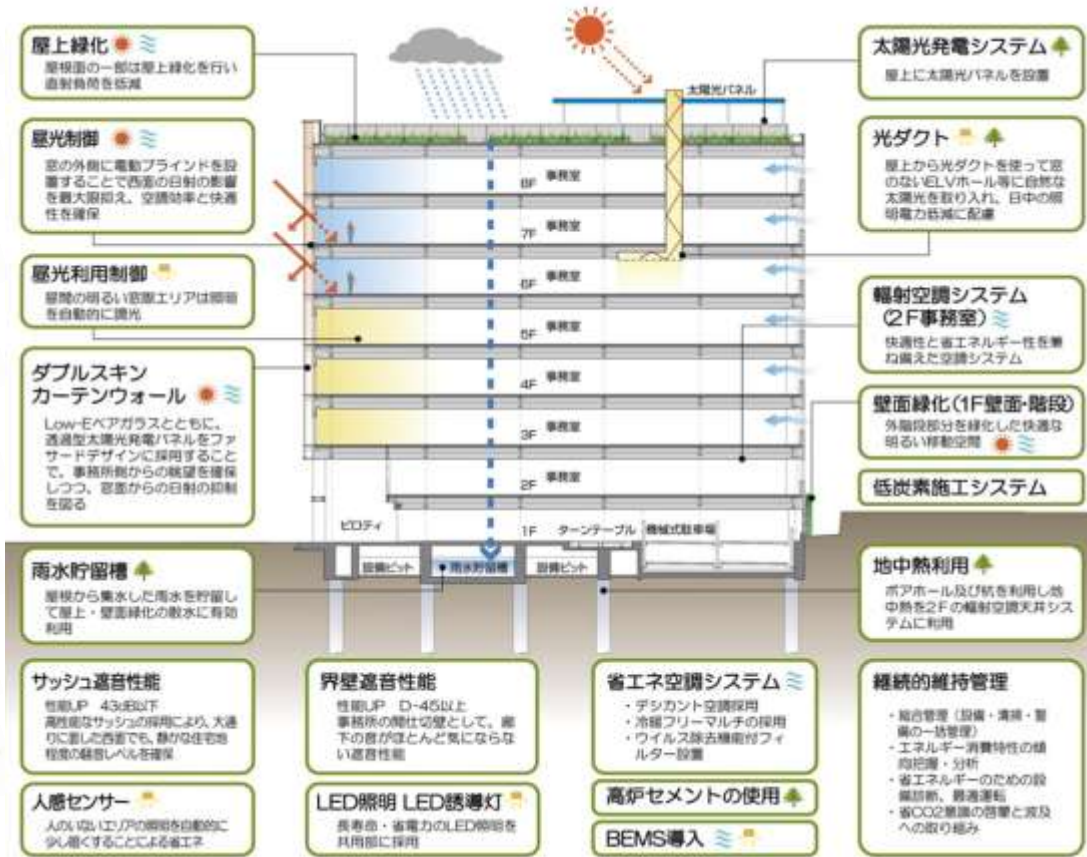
屋上緑化
屋根面の一部は屋上緑化を行い直射負荷を低減

昼光制御
窓の外側に電動ブラインドを設置することで西面の日射の影響を最大限抑え、空調効率と快適性を確保

昼光利用制御
昼間の明るい窓際エリアは照明を自動的に調光

ダブルスキンカーテンウォール
Low-Eペアガラスとともに、透過型太陽光発電パネルをファサードデザインに採用することで、事務所側からの眺望を確保しつつ、窓面からの日射の抑制を図る

太陽光発電システム
屋上に太陽光パネルを設置

光ダクト
屋上から光ダクトを使って窓のないELVホール等に自然な太陽光を取り入れ、日中の照明電力低減に配慮

輻射空調システム（2F事務室）
快適性と省エネルギー性を兼ね備えた空調システム

壁面緑化（1F壁面・階段）
外階段部分を緑化した快適な明るい移動空間

低炭素施工システム

太陽光パネル

8F 事務室
7F 事務室
6F 事務室
5F 事務室
4F 事務室
3F 事務室
2F 事務室
1F ターンテーブル 機械式駐車場
ピロティ
設備ピット 雨水貯留槽 設備ピット

雨水貯留槽
屋根から集水した雨水を貯留して屋上・壁面緑化の散水に有効利用

地中熱利用
ボアホール及び杭を利用し地中熱を2Fの輻射空調天井システムに利用

サッシュ遮音性能
性能UP 43dB以下
高性能なサッシュの採用により、大通りに面した西面でも、静かな住宅地程度の騒音レベルを確保

界壁遮音性能
性能UP D-45以上
事務所の間仕切壁として、廊下の音がほとんど気にならない遮音性能

省エネ空調システム
・デシカント空調採用
・冷暖フリーマルチの採用
・ウイルス除去機能付フィルター設置

継続的維持管理
・総合管理（設備・清掃・警備の一括管理）
・エネルギー消費特性の傾向把握・分析
・省エネルギーのための設備診断、最適運転
・省CO2意識の啓蒙と波及への取り組み

人感センサー
人のいないエリアの照明を自動的に少し暗くすることによる省エネ

LED照明 LED誘導灯
長寿命・省電力のLED照明を共用部に採用

高炉セメントの使用

BEMS導入